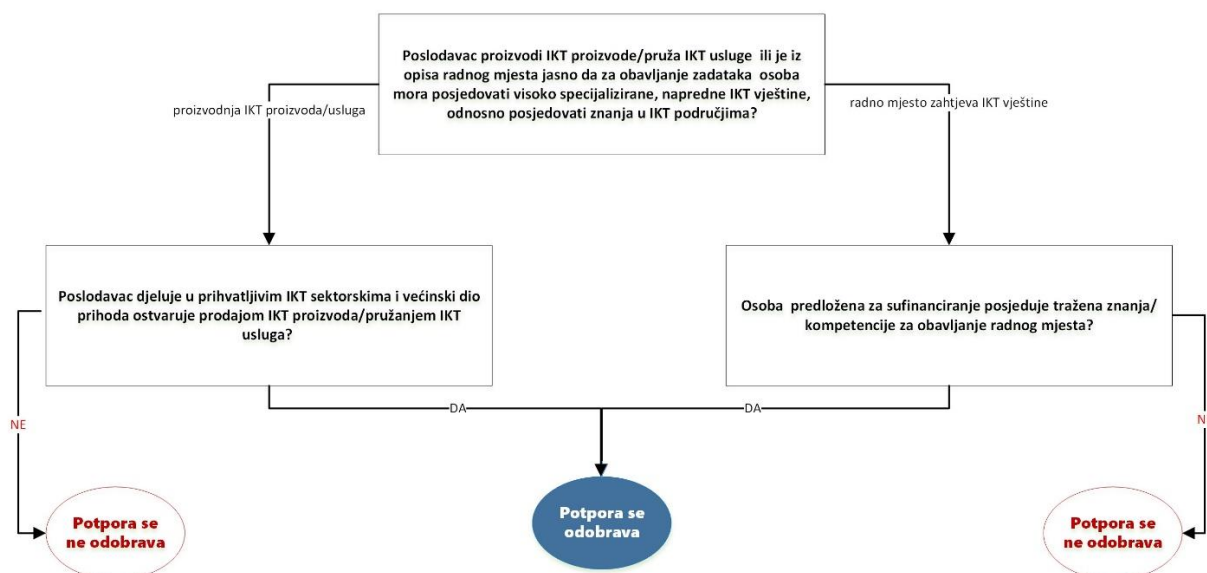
Poslodavac proizvodi IKT proizvode/pruža IKT usluge ili je iz opisa radnog mjesta jasno da za obavljanje zadataka osoba mora posjedovati visoko specijalizirane, napredne IKT vještine, odnosno posjedovati znanja u IKT područjima?

proizvodnja IKT proizvoda/usluga

radno mjesto zahtjeva IKT vještine

Poslodavac djeluje u prihvatljivim IKT sektorskima i većinski dio prihoda ostvaruje prodajom IKT proizvoda/pružanjem IKT usluga?

Osoba predložena za sufinanciranje posjeduje tražena znanja/ kompetencije za obavljanje radnog mjesta?

DA

DA

NE

N

Potpora se ne odobrava

Potpora se odobrava

Potpora se ne odobrava